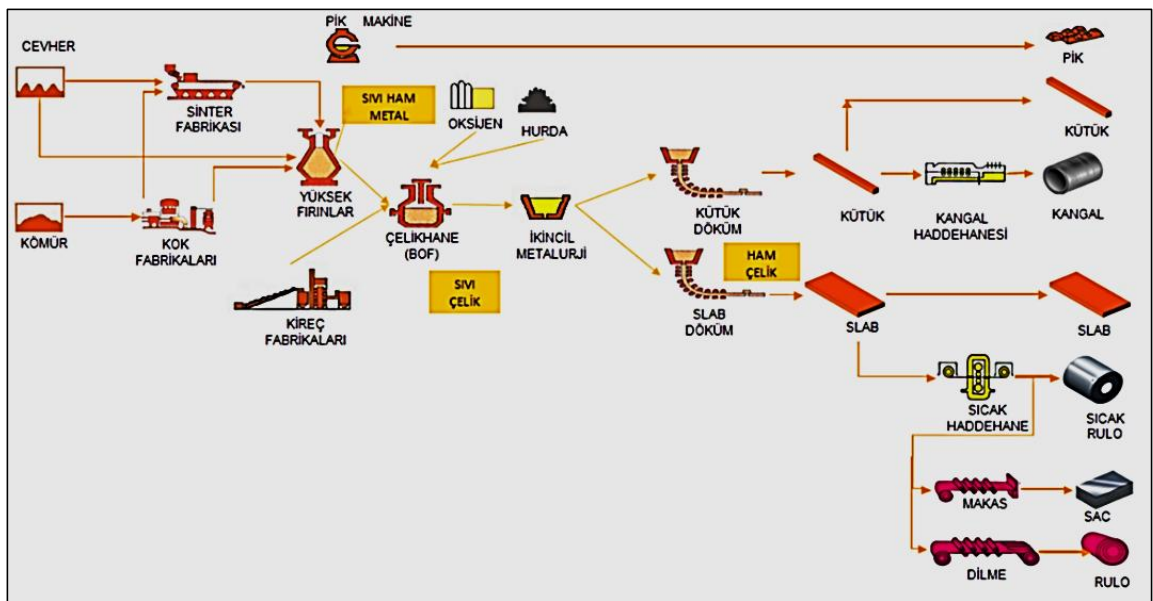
PİK MAKİNE

PİK

CEVHER

SİNTER FABRİKASI

SIVI HAM METAL

OKSİJEN

HURDA

YÜKSEK FIRINLAR

KÖMÜR

KOK FABRİKALARI

ÇELİKHANE (BOF)

İKİNCİL METALURJİ

KÜTÜK DÖKÜM

KÜTÜK

KÜTÜK

KANGAL HADDEHANESİ

KANGAL

SIVI ÇELİK

KİREÇ FABRİKALARI

HAM ÇELİK

SLAB DÖKÜM

SLAB

SLAB

SICAK HADDEHANE

SICAK RULO

MAKAS

SAC

DİLME

RULO